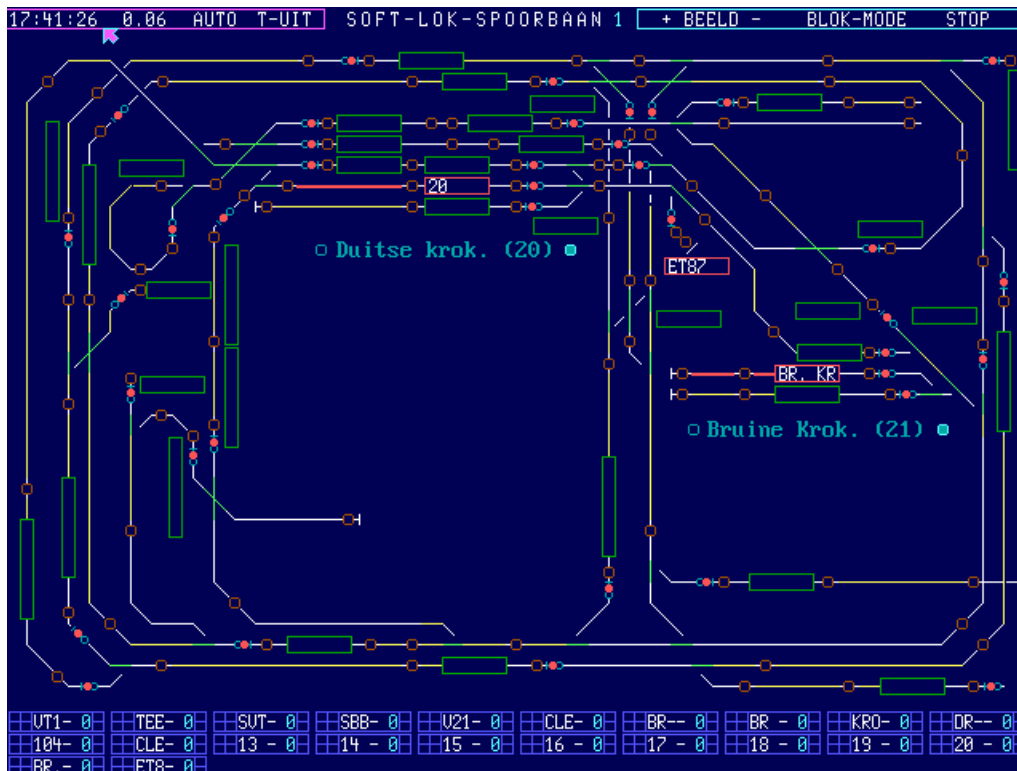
17:41:26 0.06 AUTO T-UIT SOFT-LOK-SPOORBAAN 1 + BEELD - BLOK-MODE STOP

20

Duitse krok. (20)

ET87

BR. KR

Bruine Krok. (21)

| VT1- 0 | TEE- 0 | SVT- 0 | SBB- 0 | V21- 0 | CLE- 0 | BR-- 0 | BR - 0 | KRO- 0 | DR-- 0 |
|---|---|---|---|---|---|---|---|---|---|
| 104- 0 | CLE- 0 | 13 - 0 | 14 - 0 | 15 - 0 | 16 - 0 | 17 - 0 | 18 - 0 | 19 - 0 | 20 - 0 |
| BR - 0 | ET8- 0 | | | | | | | | |